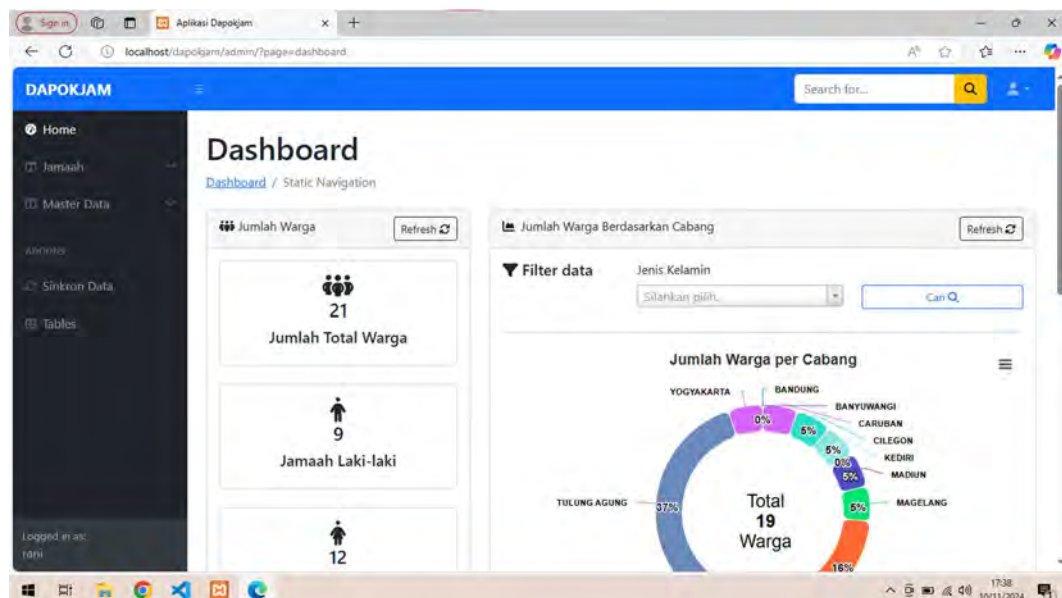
Sign in
Aplikasi Dapokjam
localhost/dapokjam/admin/?page=dashboard

DAPOKJAM
Search for...

Home
Jamaah
Master Data
Addons
Sinkron Data
Tables
Logged in as:
rani

Dashboard
Dashboard / Static Navigation

Jumlah Warga
Refresh
21
Jumlah Total Warga
9
Jamaah Laki-laki
12

Jumlah Warga Berdasarkan Cabang
Refresh
Filter data
Jenis Kelamin
Silahkan pilih...
Cari

Jumlah Warga per Cabang
YOGYAKARTA
BANDUNG
BANYUWANGI
CARUBAN
CILEGON
KEDIRI
MADIUN
MAGELANG
TULUNG AGUNG
0%
5%
5%
0%
5%
5%
37%
16%
Total
19
Warga

17:38
10/11/2024